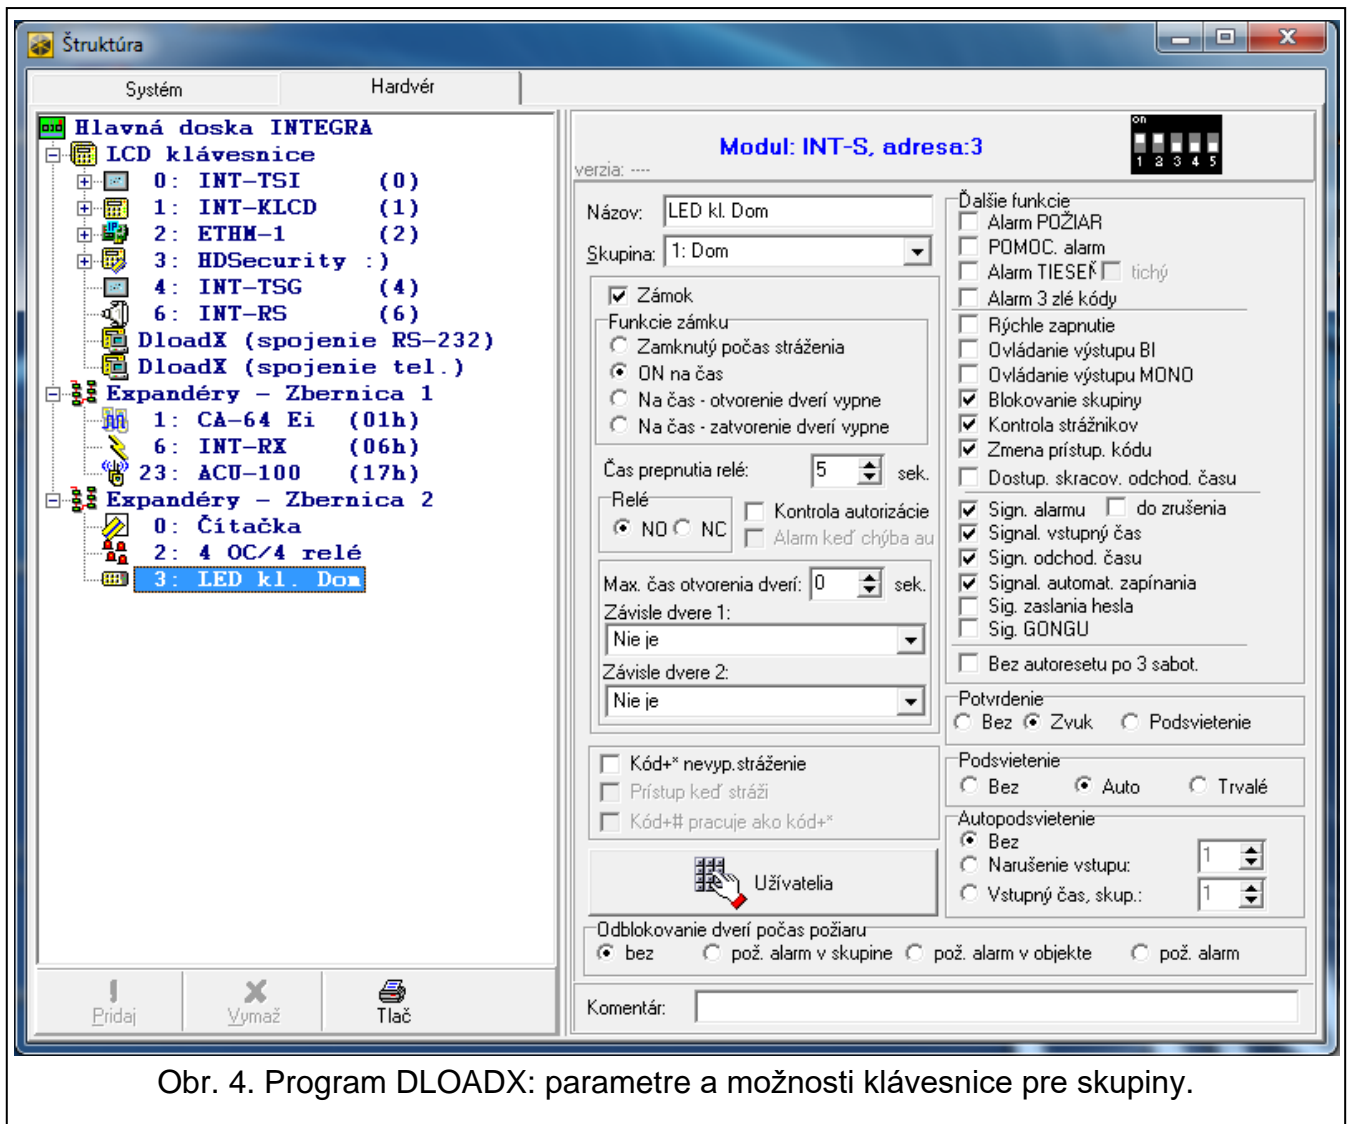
Štruktúra

Systém
Hardvér

Hlavná doska INTEGRA
LCD klávesnice
0: INT-TSI (0)
1: INT-KLCD (1)
2: ETHM-1 (2)
3: HDSecurity :)
4: INT-TSG (4)
6: INT-RS (6)
DloadX (spojenie RS-232)
DloadX (spojenie tel.)
Expandéry - Zbernica 1
1: CA-64 Ei (01h)
6: INT-RX (06h)
23: ACU-100 (17h)
Expandéry - Zbernica 2
0: Čítačka
2: 4 OC/4 relé
3: LED kl. Dom

Pridaj
Vymaž
Tlač

Modul: INT-S, adresa:3
verzia: ----
on
1 2 3 4 5

Názov: LED kl. Dom
Skupina: 1: Dom

Zámok
Funkcie zámku
Zamknutý počas stráženia
ON na čas
Na čas - otvorenie dverí vypne
Na čas - zatvorenie dverí vypne
Čas prepnutia relé: 5 sek.
Relé
NO NC
Kontrola autorizácie
Alarm keď chýba au
Max. čas otvorenia dverí: 0 sek.
Závisle dvere 1:
Nie je
Závisle dvere 2:
Nie je

Kód+* nevyp.stráženie
Prístup keď stráži
Kód+# pracuje ako kód+*
Užívatelia

Ďalšie funkcie
Alarm POŽIAR
POMOC. alarm
Alarm TIESEŇ tichý
Alarm 3 zlé kódy
Rýchle zapnutie
Ovládanie výstupu BI
Ovládanie výstupu MONO
Blokovanie skupiny
Kontrola strážnikov
Zmena prístup. kódu
Dostup. skracov. odchod. času
Sign. alarmu do zrušenia
Signal. vstupný čas
Sign. odchod. času
Signal. automat. zapínania
Sig. zaslania hesla
Sig. GONGU
Bez autoresetu po 3 sabot.

Potvrdenie
Bez Zvuk Podsvietenie
Podsvietenie
Bez Auto Trvalé
Autopodsvietenie
Bez
Narušenie vstupu: 1
Vstupný čas, skup.: 1

Odblokovanie dverí počas požiaru
bez pož. alarm v skupine pož. alarm v objekte pož. alarm

Komentár:

Obr. 4. Program DLOADX: parametre a možnosti klávesnice pre skupiny.